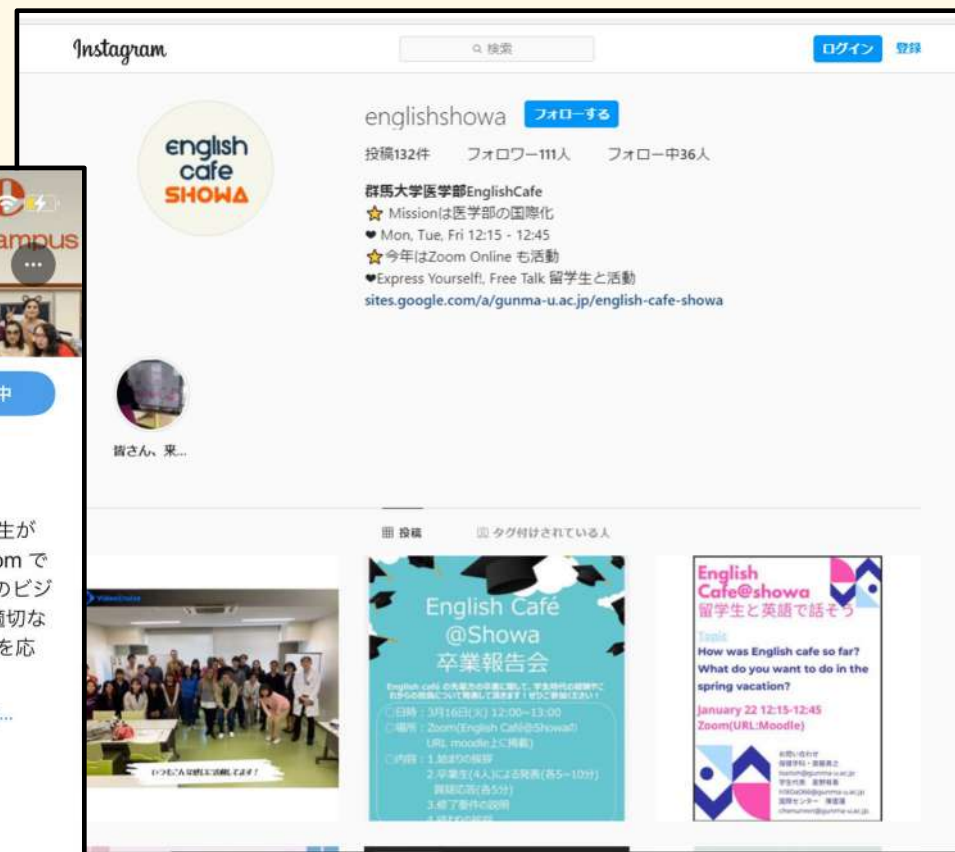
ampus

中

生が
om で
のビジ
適切な
を応

...

Instagram

検索

ログイン 登録

englishshowa フォローする

投稿132件 フォロワー111人 フォロー中36人

群馬大学医学部EnglishCafe
☆ Missionは医学部の国際化
❤ Mon, Tue, Fri 12:15 - 12:45
☆今年はZoom Online も活動
❤Express Yourself!, Free Talk 留学生と活動
sites.google.com/a/gunma-u.ac.jp/english-cafe-showa

english cafe SHOWA

皆さん、来...

投稿 タグ付けされている人

English Café @Showa 卒業報告会

English café の先輩方の卒業に際して、学生時代の経験やこれからの抱負について発表して頂きます！ぜひご参加ください！

日時：3月16日(火) 12:00~13:00
場所：Zoom(English Café@Showa)
URL moodle上に掲載
内容：1.始まりの挨拶
2.卒業生(4人)による発表(各5~10分)
質疑応答(各5分)
3.修了要件の説明
4.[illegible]

いつもこんな感じに活動してます！

English Cafe@showa
留学生と英語で話そう

Topic
How was English cafe so far?
What do you want to do in the spring vacation?

January 22 12:15-12:45
Zoom(URL:Moodle)

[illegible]